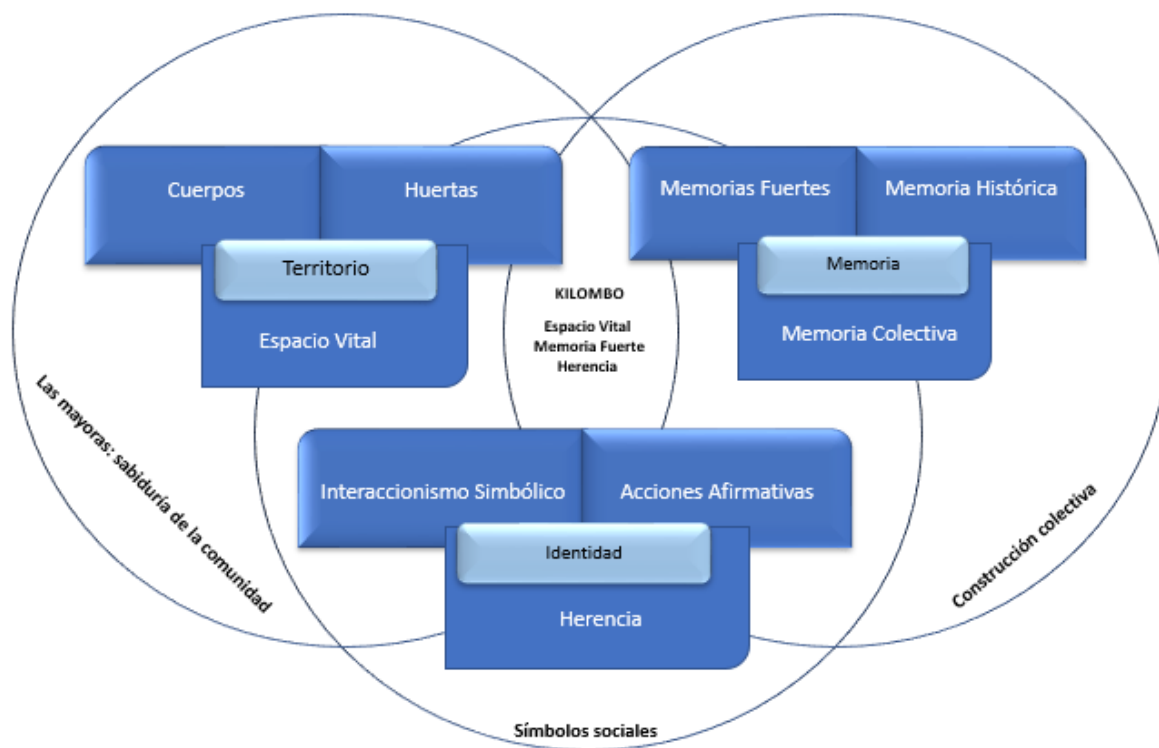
Cuerpos

Huertas

Territorio

Espacio Vital

Memorias Fuertes

Memoria Histórica

Memoria

Memoria Colectiva

KILOMBO

Espacio Vital
Memoria Fuerte
Herencia

Las mayoras: sabiduría de la comunidad

Interaccionismo Simbólico

Acciones Afirmativas

Identidad

Herencia

Construcción colectiva

Símbolos sociales